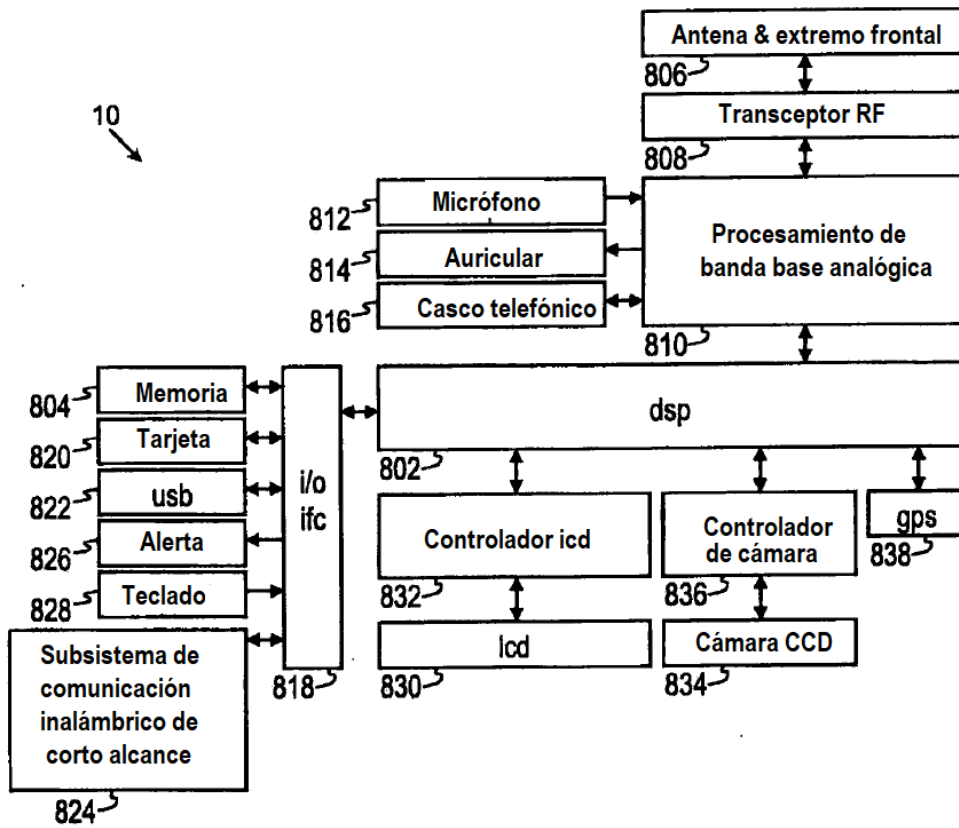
Antena & extremo frontal

806

Transceptor RF

808

10

Micrófono

812

Auricular

814

Casco telefónico

816

Procesamiento de banda base analógica

810

Memoria

804

Tarjeta

820

usb

822

Alerta

826

Teclado

828

i/o ifc

818

dsp

802

Controlador icd

832

Controlador de cámara

836

gps

838

Icd

830

Cámara CCD

834

Subsistema de comunicación inalámbrico de corto alcance

824